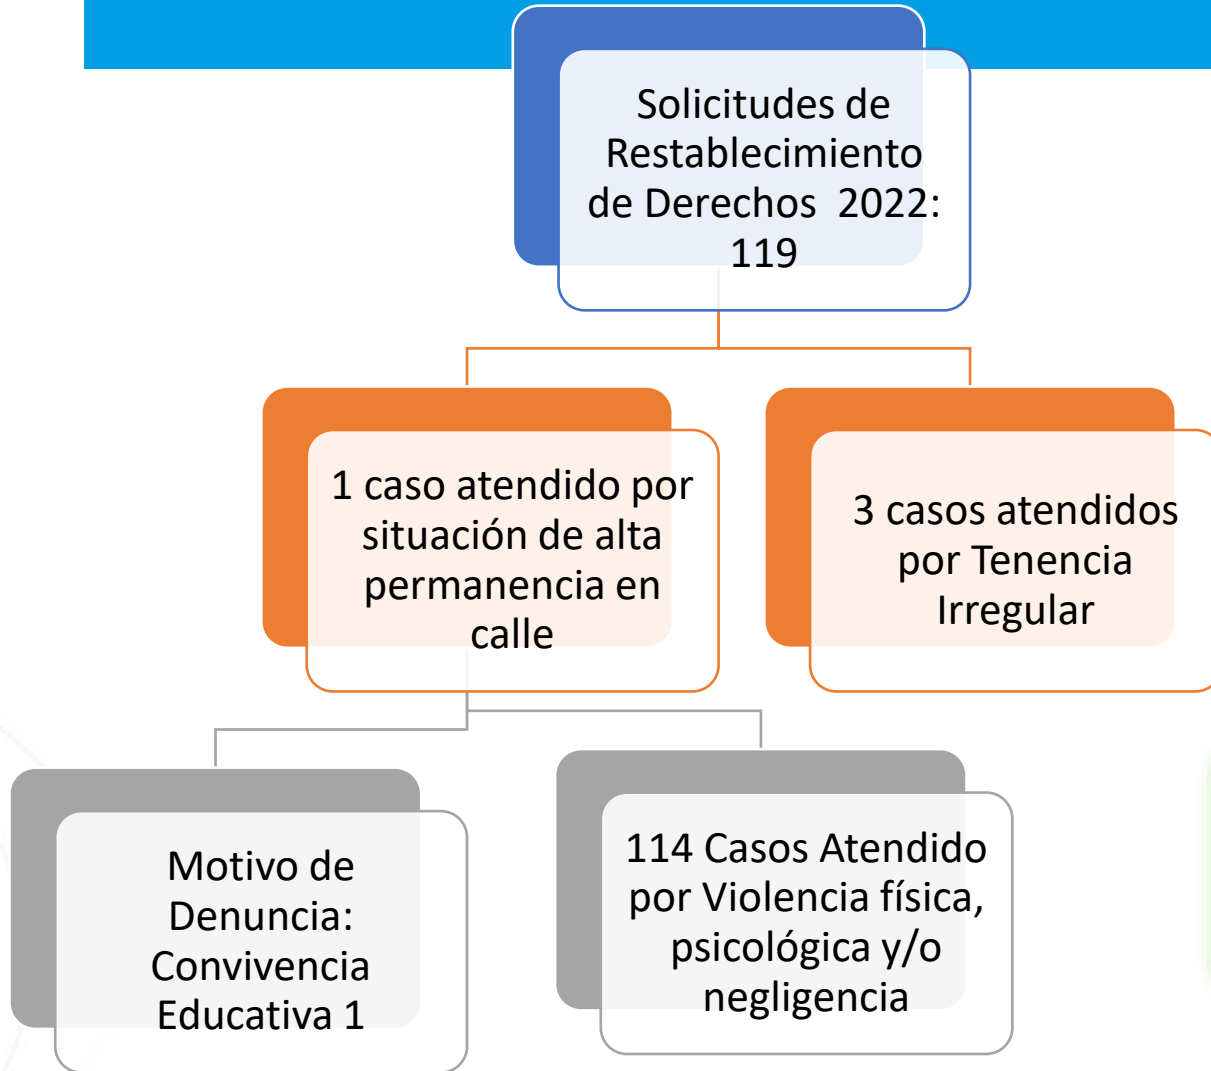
Solicitudes de Restablecimiento de Derechos 2022: 119

1 caso atendido por situación de alta permanencia en calle

3 casos atendidos por Tenencia Irregular

Motivo de Denuncia: Convivencia Educativa 1

114 Casos Atendido por Violencia física, psicológica y/o negligencia